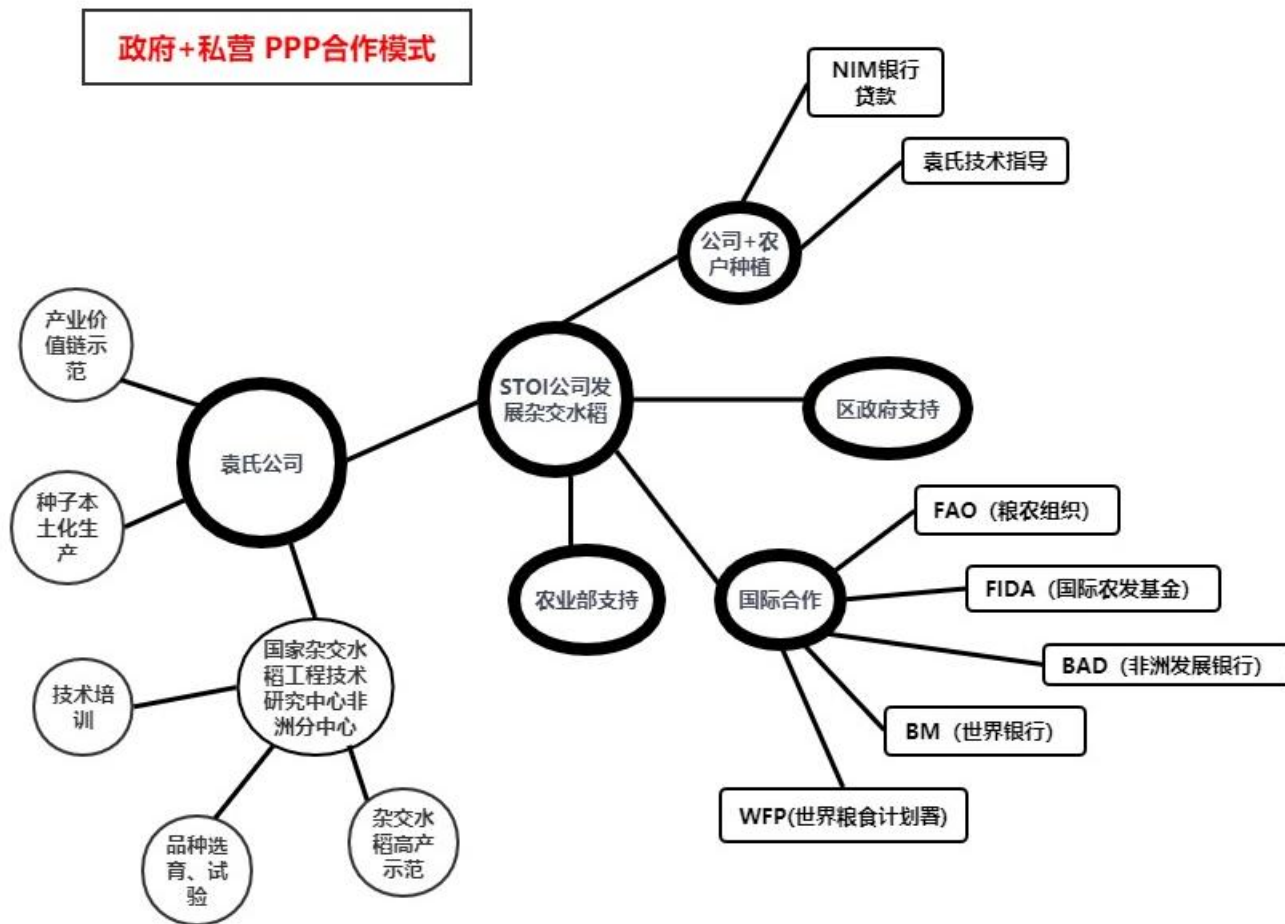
政府+私营 PPP合作模式

NIM银行贷款

袁氏技术指导

公司+农户种植

产业价值链示范

STOI公司发展杂交水稻

区政府支持

袁氏公司

种子本土化生产

FAO（粮农组织）

FIDA（国际农发基金）

农业部支持

国际合作

BAD（非洲发展银行）

国家杂交水稻工程技术研究中心非洲分中心

技术培训

BM（世界银行）

WFP(世界粮食计划署)

杂交水稻高产示范

品种选育、试验